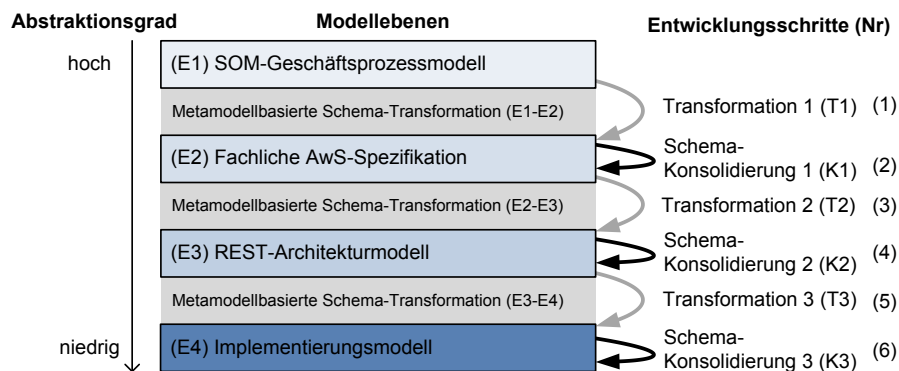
Abstraktionsgrad

Modellebenen

Entwicklungsschritte (Nr)

hoch

niedrig

(E1) SOM-Geschäftsprozessmodell

Metamodellbasierte Schema-Transformation (E1-E2)

(E2) Fachliche AwS-Spezifikation

Metamodellbasierte Schema-Transformation (E2-E3)

(E3) REST-Architekturmodell

Metamodellbasierte Schema-Transformation (E3-E4)

(E4) Implementierungsmodell

Transformation 1 (T1) (1)

Schema-Konsolidierung 1 (K1) (2)

Transformation 2 (T2) (3)

Schema-Konsolidierung 2 (K2) (4)

Transformation 3 (T3) (5)

Schema-Konsolidierung 3 (K3) (6)